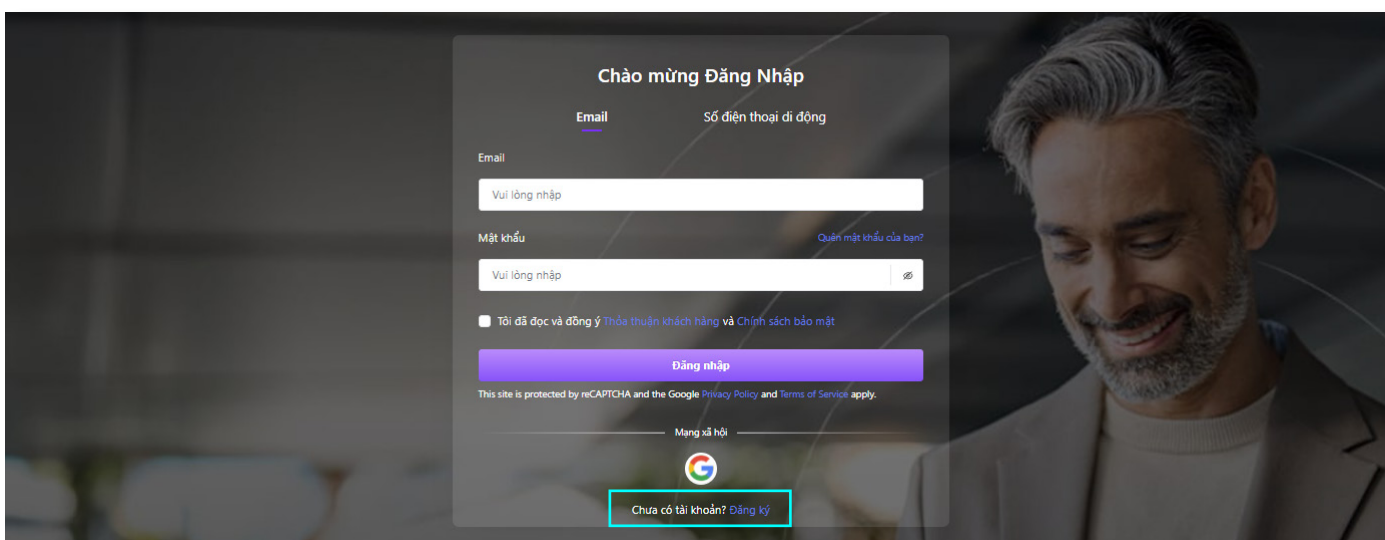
Chào mừng Đăng Nhập

Email

Số điện thoại di động

Email

Vui lòng nhập

Mật khẩu

Quên mật khẩu của bạn?

Vui lòng nhập

Tôi đã đọc và đồng ý Thỏa thuận khách hàng và Chính sách bảo mật

Đăng nhập

This site is protected by reCAPTCHA and the Google Privacy Policy and Terms of Service apply.

Mạng xã hội

Chưa có tài khoản? Đăng ký